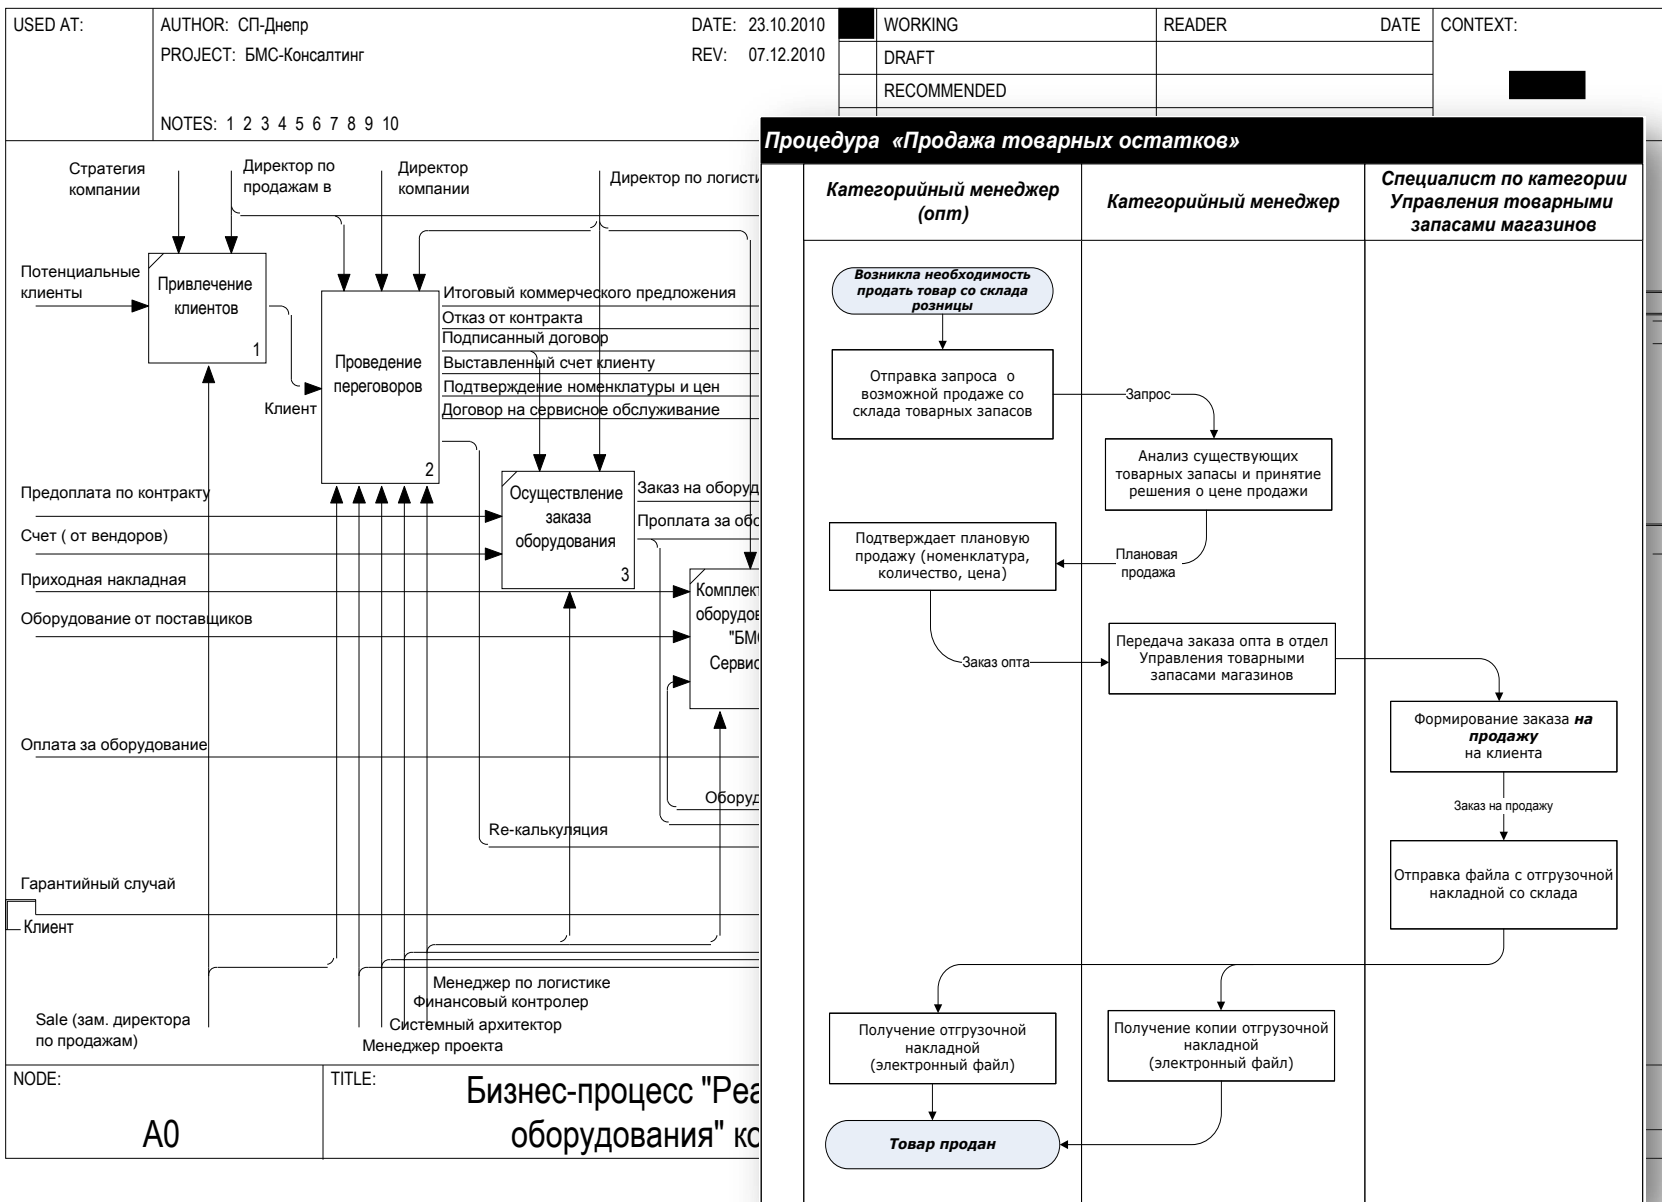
USED AT: AUTHOR: СП-Днепр DATE: 23.10.2010 WORKING READER DATE CONTEXT:
PROJECT: БМС-Консалтинг REV: 07.12.2010 DRAFT
RECOMMENDED
NOTES: 1 2 3 4 5 6 7 8 9 10

Стратегия компании
Директор по продажам в
Директор компании
Директор по логисти

Потенциальные клиенты
Привлечение клиентов
1
Проведение переговоров
2
Клиент
Итоговый коммерческого предложения
Отказ от контракта
Подписанный договор
Выставленный счет клиенту
Подтверждение номенклатуры и цен
Договор на сервисное обслуживание
Предоплата по контракту
Счет ( от вендоров)
Приходная накладная
Оборудование от поставщиков
Осуществление заказа оборудования
3
Заказ на оборуд
Проплата за обо
Комплект оборудов "БМ Сервис
Оплата за оборудование
Оборуд
Re-калькуляция
Гарантийный случай
Клиент
Менеджер по логистике
Финансовый контролер
Системный архитектор
Менеджер проекта
Sale (зам. директора по продажам)
NODE: A0
TITLE: Бизнес-процесс "Реа оборудования" кс

Процедура «Продажа товарных остатков»

Категорийный менеджер (опт)
Категорийный менеджер
Специалист по категории Управления товарными запасами магазинов

Возникла необходимость продать товар со склада розницы
Отправка запроса о возможной продаже со склада товарных запасов
Запрос
Анализ существующих товарных запасы и принятие решения о цене продажи
Подтверждает плановую продажу (номенклатура, количество, цена)
Плановая продажа
Передача заказа опта в отдел Управления товарными запасами магазинов
Заказ опта
Формирование заказа на продажу на клиента
Заказ на продажу
Отправка файла с отгрузочной накладной со склада
Получение отгрузочной накладной (электронный файл)
Получение копии отгрузочной накладной (электронный файл)
Товар продан